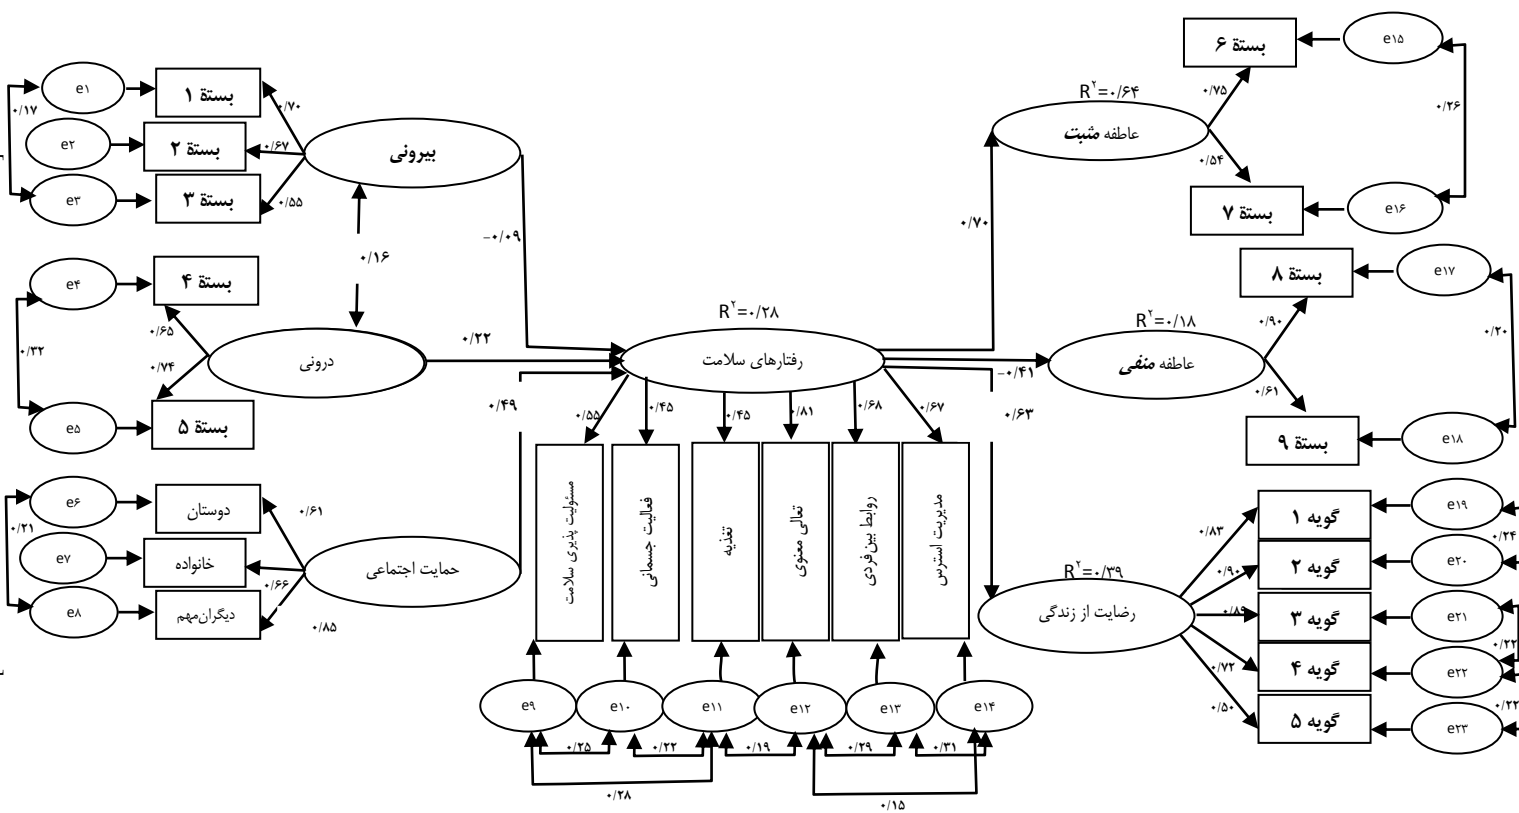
e۱
بستهٔ ۱
e۲
بستهٔ ۲
e۳
بستهٔ ۳
۰/۱۷
۰/۷۰
۰/۶۷
۰/۵۵
بیرونی
۰/۱۶
-۰/۰۹
e۴
بستهٔ ۴
e۵
بستهٔ ۵
۰/۳۲
۰/۶۵
۰/۷۴
درونی
۰/۲۲
۰/۴۹
e۶
دوستان
e۷
خانواده
e۸
دیگران‌مهم
۰/۲۱
۰/۶۱
۰/۶۶
۰/۸۵
حمایت اجتماعی
$R^۲$=۰/۲۸
رفتارهای سلامت
۰/۵۵
۰/۴۵
۰/۴۵
۰/۸۱
۰/۶۸
۰/۶۷
مسئولیت پذیری سلامت
فعالیت جسمانی
تغذیه
تعالی معنوی
روابط بین فردی
مدیریت استرس
e۹
e۱۰
e۱۱
e۱۲
e۱۳
e۱۴
۰/۲۵
۰/۲۲
۰/۱۹
۰/۲۹
۰/۳۱
۰/۲۸
۰/۱۵
۰/۷۰
$R^۲$=۰/۶۴
عاطفه مثبت
۰/۷۵
۰/۵۴
بستهٔ ۶
e۱۵
بستهٔ ۷
e۱۶
۰/۲۶
$R^۲$=۰/۱۸
عاطفه منفی
-۰/۴۱
۰/۹۰
۰/۶۱
بستهٔ ۸
e۱۷
بستهٔ ۹
e۱۸
۰/۲۰
۰/۶۳
$R^۲$=۰/۳۹
رضایت از زندگی
۰/۸۳
۰/۹۰
۰/۸۹
۰/۷۲
۰/۵۰
گویه ۱
گویه ۲
گویه ۳
گویه ۴
گویه ۵
e۱۹
e۲۰
e۲۱
e۲۲
e۲۳
۰/۲۴
۰/۲۲
۰/۲۲